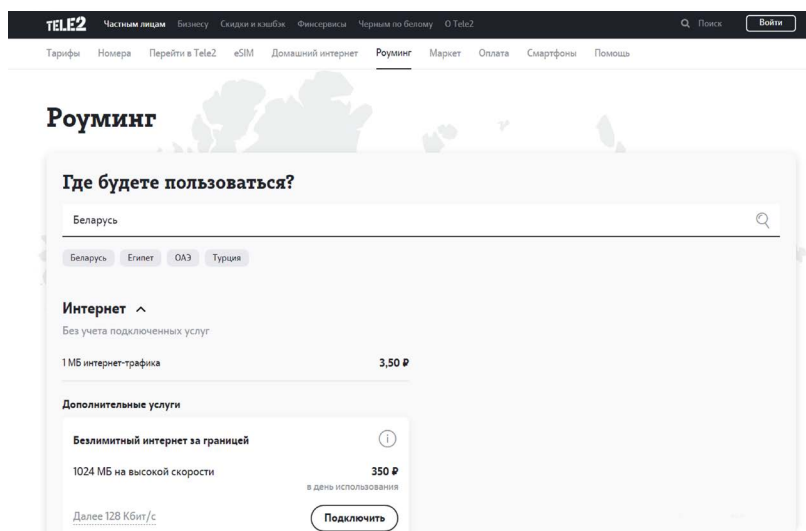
TELE2 Частным лицам Бизнесу Скидки и кэшбэк Финсервисы Черным по белому О Tele2 Поиск Войти

Тарифы Номера Перейти в Tele2 eSIM Домашний интернет Роуминг Маркет Оплата Смартфоны Помощь

Роуминг

Где будете пользоваться?

Беларусь

Беларусь Египет ОАЭ Турция

Интернет

Без учета подключенных услуг

1 МБ интернет-трафика 3,50 ₽

Дополнительные услуги

Безлимитный интернет за границей

1024 МБ на высокой скорости 350 ₽ в день использования

Далее 128 Кбит/с

Подключить